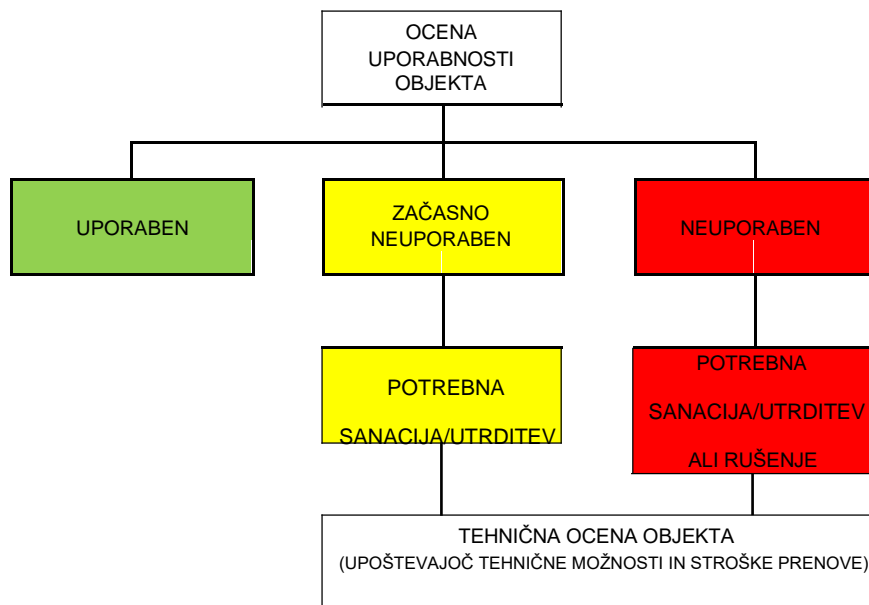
OCENA UPORABNOSTI OBJEKTA

UPORABEN

ZAČASNO NEUPORABEN

NEUPORABEN

POTREBNA

SANACIJA/UTRDITEV

POTREBNA

SANACIJA/UTRDITEV

ALI RUŠENJE

TEHNIČNA OCENA OBJEKTA
(UPOŠTEVAJOČ TEHNIČNE MOŽNOSTI IN STROŠKE PRENOVE)